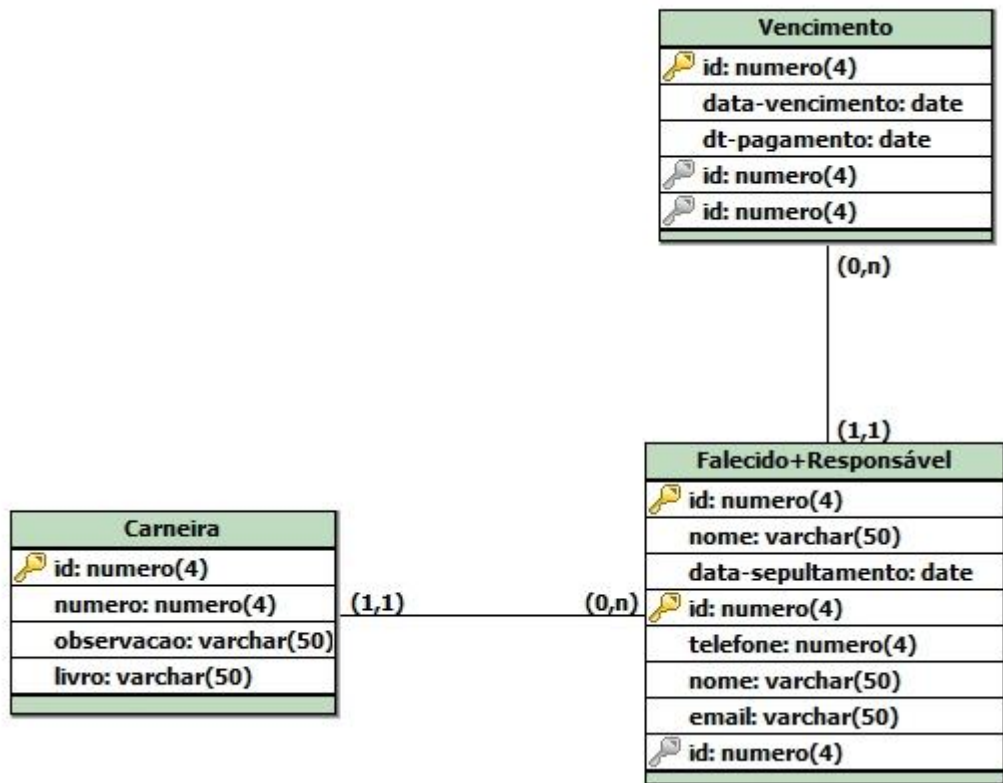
Vencimento

id: numero(4)
data-vencimento: date
dt-pagamento: date
id: numero(4)
id: numero(4)

(0,n)

(1,1)

Falecido+Responsável

id: numero(4)
nome: varchar(50)
data-sepultamento: date
id: numero(4)
telefone: numero(4)
nome: varchar(50)
email: varchar(50)
id: numero(4)

Carneira

id: numero(4)
numero: numero(4)
observacao: varchar(50)
livro: varchar(50)

(1,1)

(0,n)